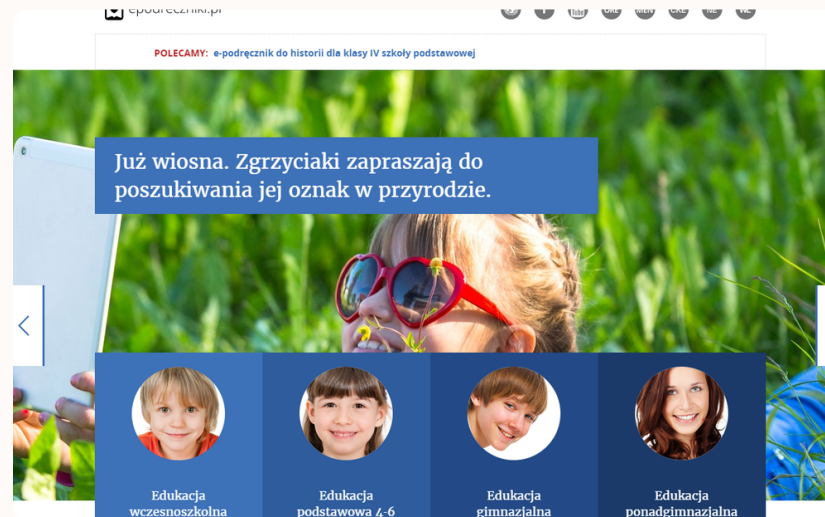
epodreczniki.pl

POLECAMY: e-podręcznik do historii dla klasy IV szkoły podstawowej

Już wiosna. Zgrzyciaki zapraszają do poszukiwania jej oznak w przyrodzie.

Edukacja wczesnoszkolna

Edukacja podstawowa 4-6

Edukacja gimnazjalna

Edukacja ponadgimnazjalna